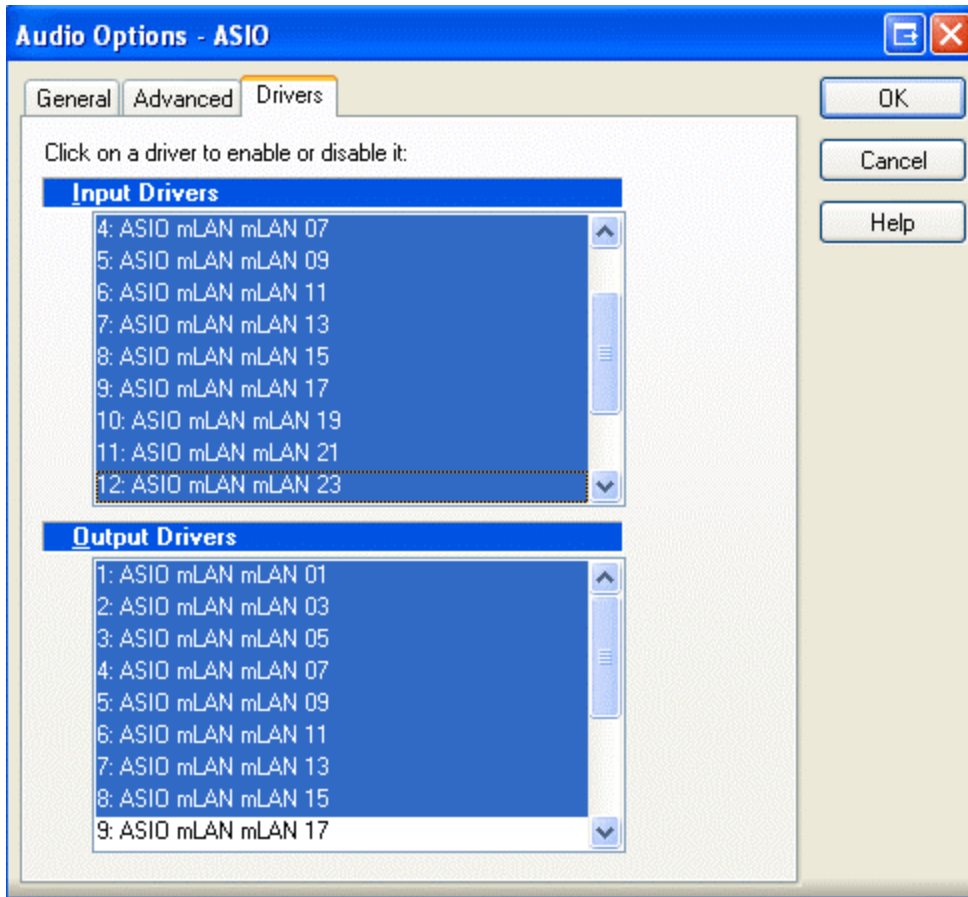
Audio Options - ASIO

General | Advanced | Drivers

OK
Cancel
Help

Click on a driver to enable or disable it:

Input Drivers
4: ASIO mLAN mLAN 07
5: ASIO mLAN mLAN 09
6: ASIO mLAN mLAN 11
7: ASIO mLAN mLAN 13
8: ASIO mLAN mLAN 15
9: ASIO mLAN mLAN 17
10: ASIO mLAN mLAN 19
11: ASIO mLAN mLAN 21
12: ASIO mLAN mLAN 23

Output Drivers
1: ASIO mLAN mLAN 01
2: ASIO mLAN mLAN 03
3: ASIO mLAN mLAN 05
4: ASIO mLAN mLAN 07
5: ASIO mLAN mLAN 09
6: ASIO mLAN mLAN 11
7: ASIO mLAN mLAN 13
8: ASIO mLAN mLAN 15
9: ASIO mLAN mLAN 17